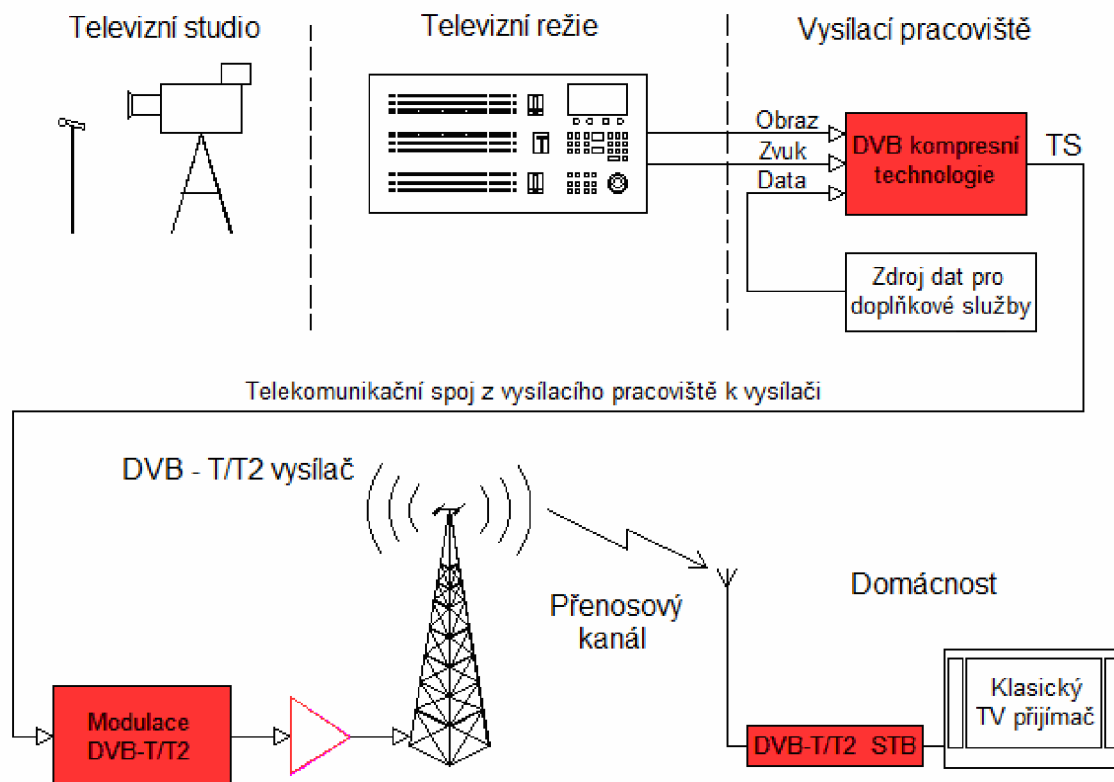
Televizní studio

Televizní režie

Vysílací pracoviště

Obraz

Zvuk

Data

DVB kompresní technologie

TS

Zdroj dat pro doplňkové služby

Telekomunikační spoj z vysílacího pracoviště k vysílači

DVB - T/T2 vysílač

Přenosový kanál

Domácnost

Modulace DVB-T/T2

DVB-T/T2 STB

Klasický TV přijímač